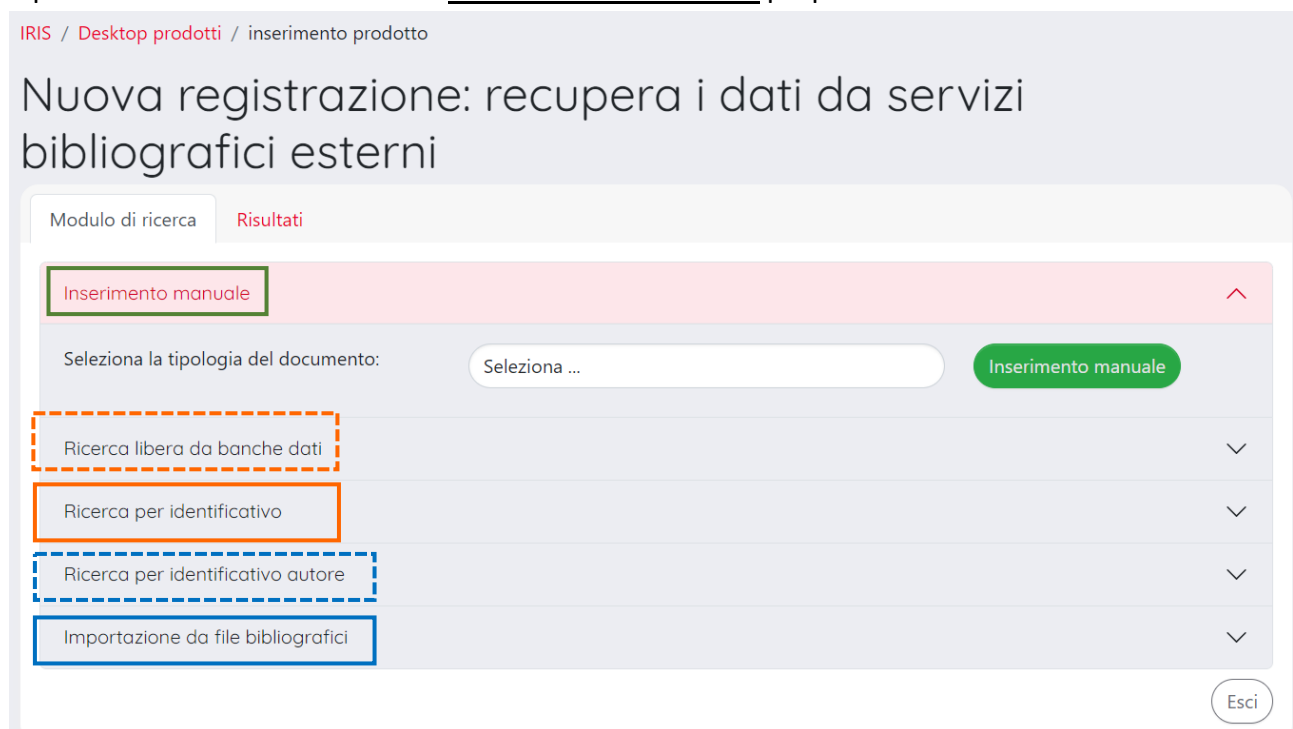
IRIS / Desktop prodotti / inserimento prodotto

Nuova registrazione: recupera i dati da servizi bibliografici esterni

Modulo di ricerca
Risultati

Inserimento manuale

Seleziona la tipologia del documento:
Seleziona ...
Inserimento manuale

Ricerca libera da banche dati

Ricerca per identificativo

Ricerca per identificativo autore

Importazione da file bibliografici

Esci